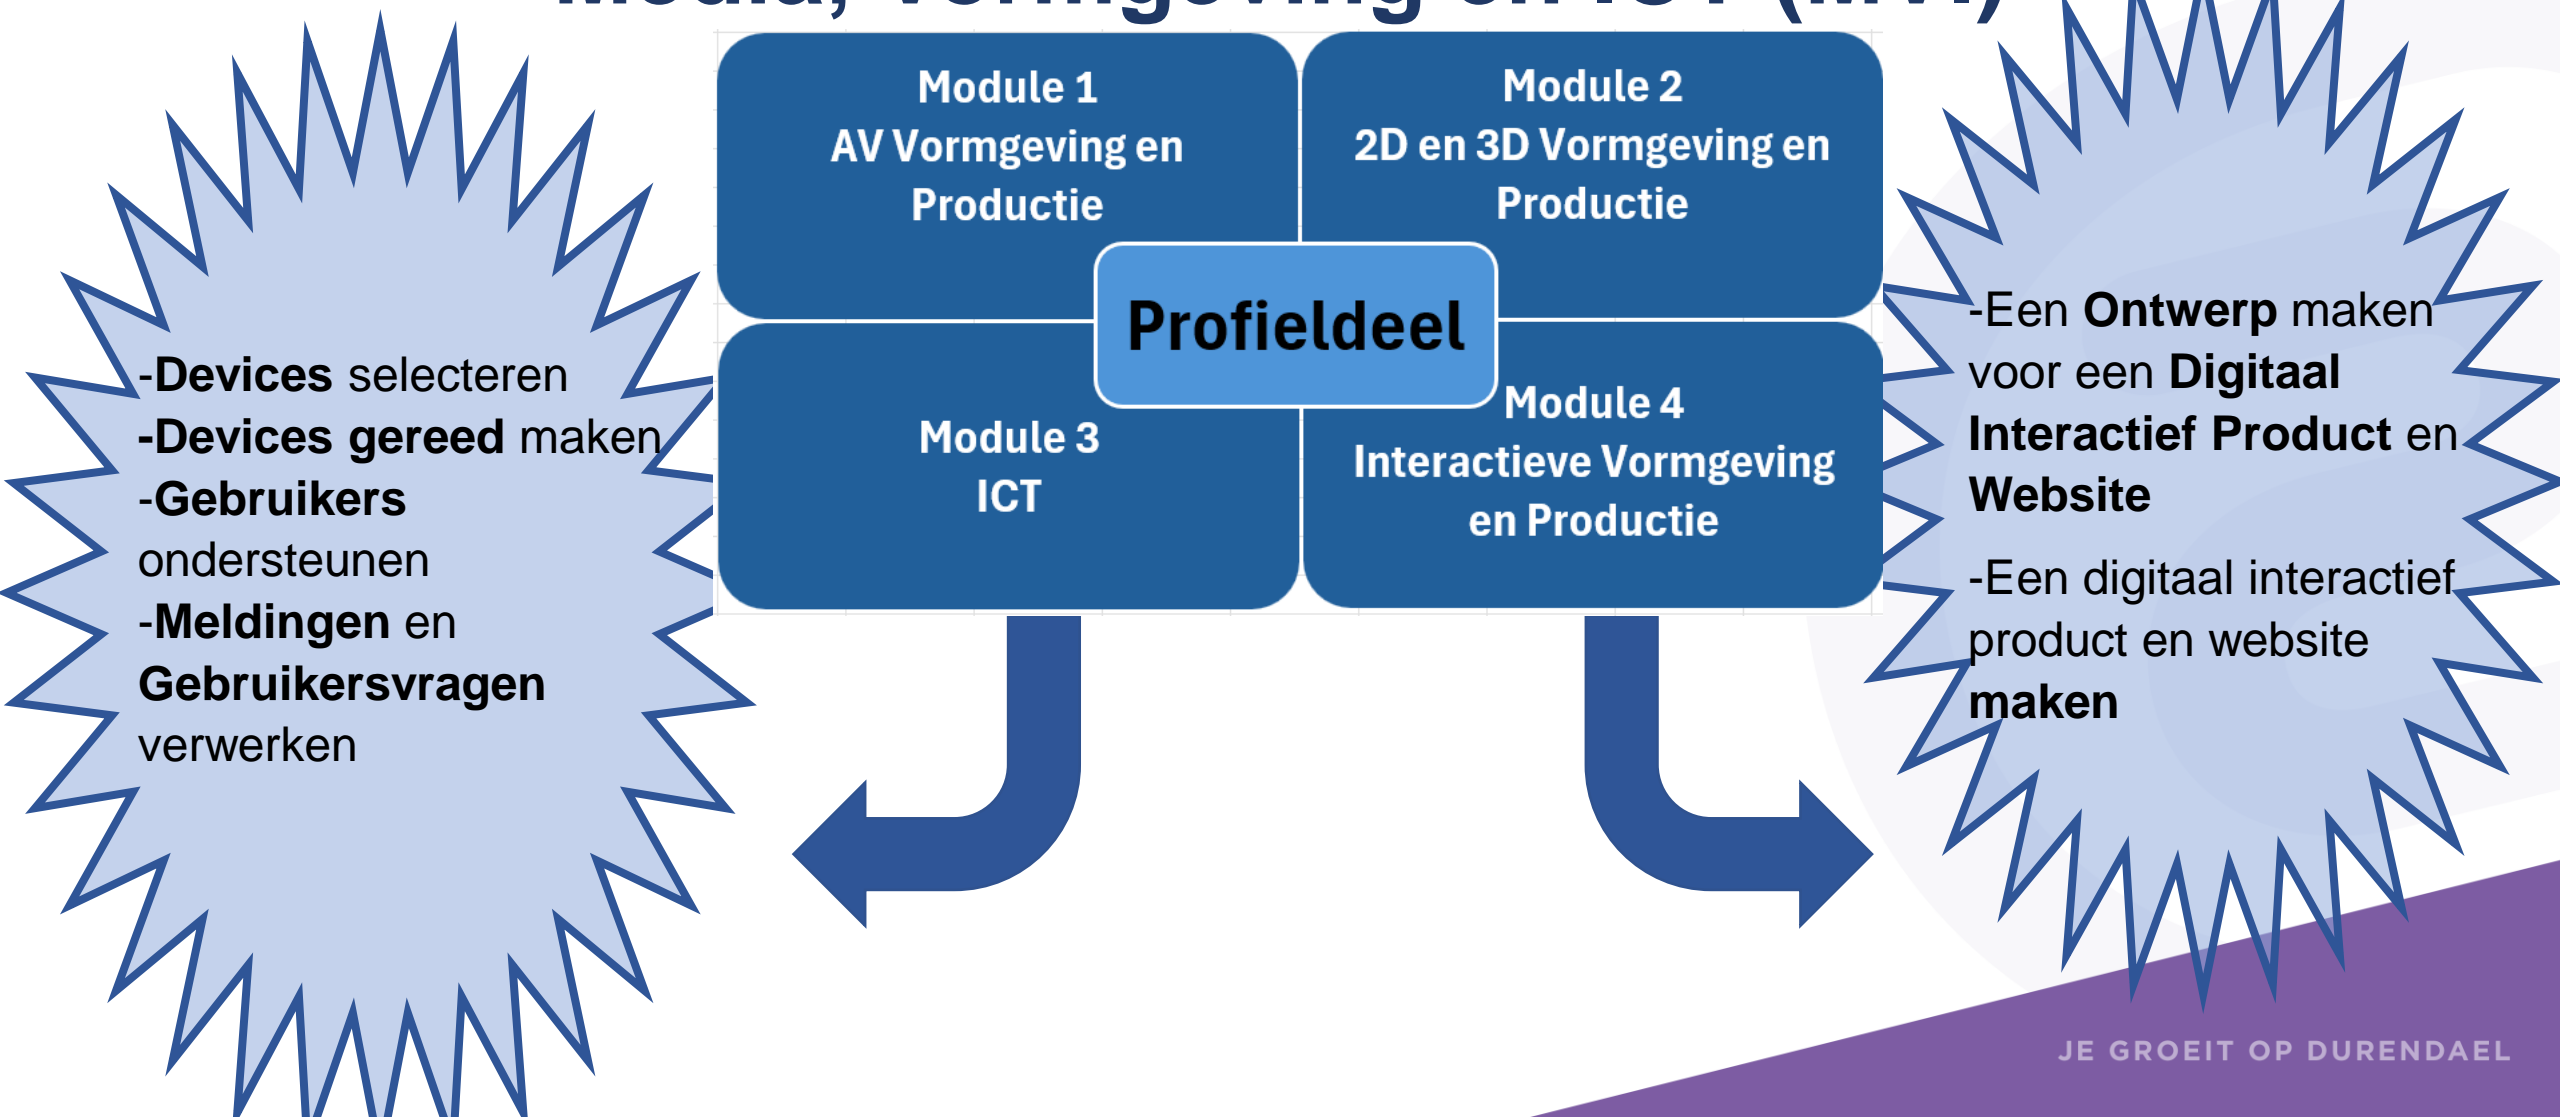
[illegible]

Module 1
AV Vormgeving en Productie

Module 2
2D en 3D Vormgeving en Productie

Profieldeel

Module 3
ICT

Module 4
Interactieve Vormgeving en Productie

-Devices selecteren
-Devices gereed maken
-Gebruikers ondersteunen
-Meldingen en Gebruikersvragen verwerken

-Een Ontwerp maken voor een Digitaal Interactief Product en Website

-Een digitaal interactief product en website maken

JE GROEIT OP DURENDAEL